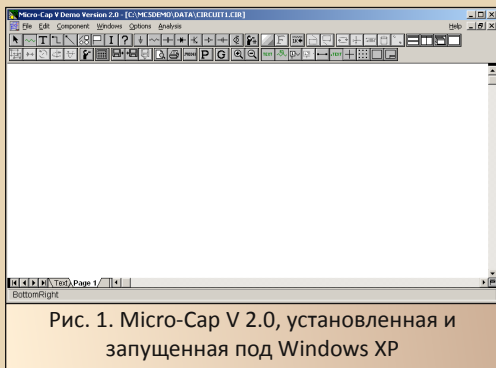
Micro-Cap V Demo Version 2.0 - [C:\MC5DEMO\DATA\CIRCUIT1.CIR]

File Edit Component Windows Options Analysis Help

Text Page 1

BottomRight

Рис. 1. Micro-Cap V 2.0, установленная и запущенная под Windows XP